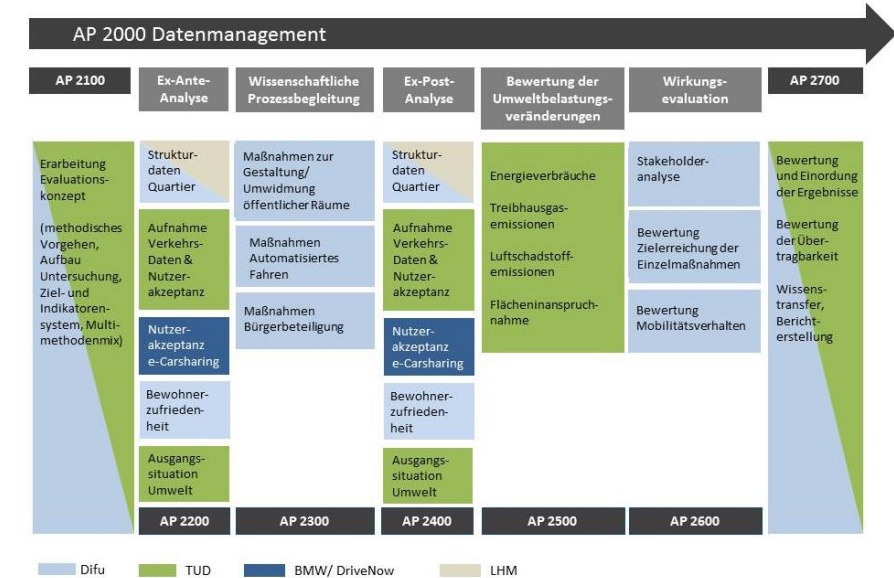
AP 2000 Datenmanagement

AP 2100

Ex-Ante-Analyse

Wissenschaftliche Prozessbegleitung

Ex-Post-Analyse

Bewertung der Umweltbelastungsveränderungen

Wirkungsevaluation

AP 2700

Erarbeitung Evaluationskonzept

(methodisches Vorgehen, Aufbau Untersuchung, Ziel- und Indikatorensystem, Multimethodenmix)

Strukturdaten Quartier

Aufnahme Verkehrs-Daten & Nutzerakzeptanz

Nutzerakzeptanz e-Carsharing

Bewohnerzufriedenheit

Ausgangssituation Umwelt

Maßnahmen zur Gestaltung/ Umwidmung öffentlicher Räume

Maßnahmen Automatisiertes Fahren

Maßnahmen Bürgerbeteiligung

Strukturdaten Quartier

Aufnahme Verkehrs-Daten & Nutzerakzeptanz

Nutzerakzeptanz e-Carsharing

Bewohnerzufriedenheit

Ausgangssituation Umwelt

Energieverbräuche

Treibhausgasemissionen

Luftschadstoffemissionen

Flächeninanspruchnahme

Stakeholderanalyse

Bewertung Zielerreichung der Einzelmaßnahmen

Bewertung Mobilitätsverhalten

Bewertung und Einordung der Ergebnisse

Bewertung der Übertragbarkeit

Wissenstransfer, Berichterstellung

AP 2200

AP 2300

AP 2400

AP 2500

AP 2600

Difu

TUD

BMW/ DriveNow

LHM